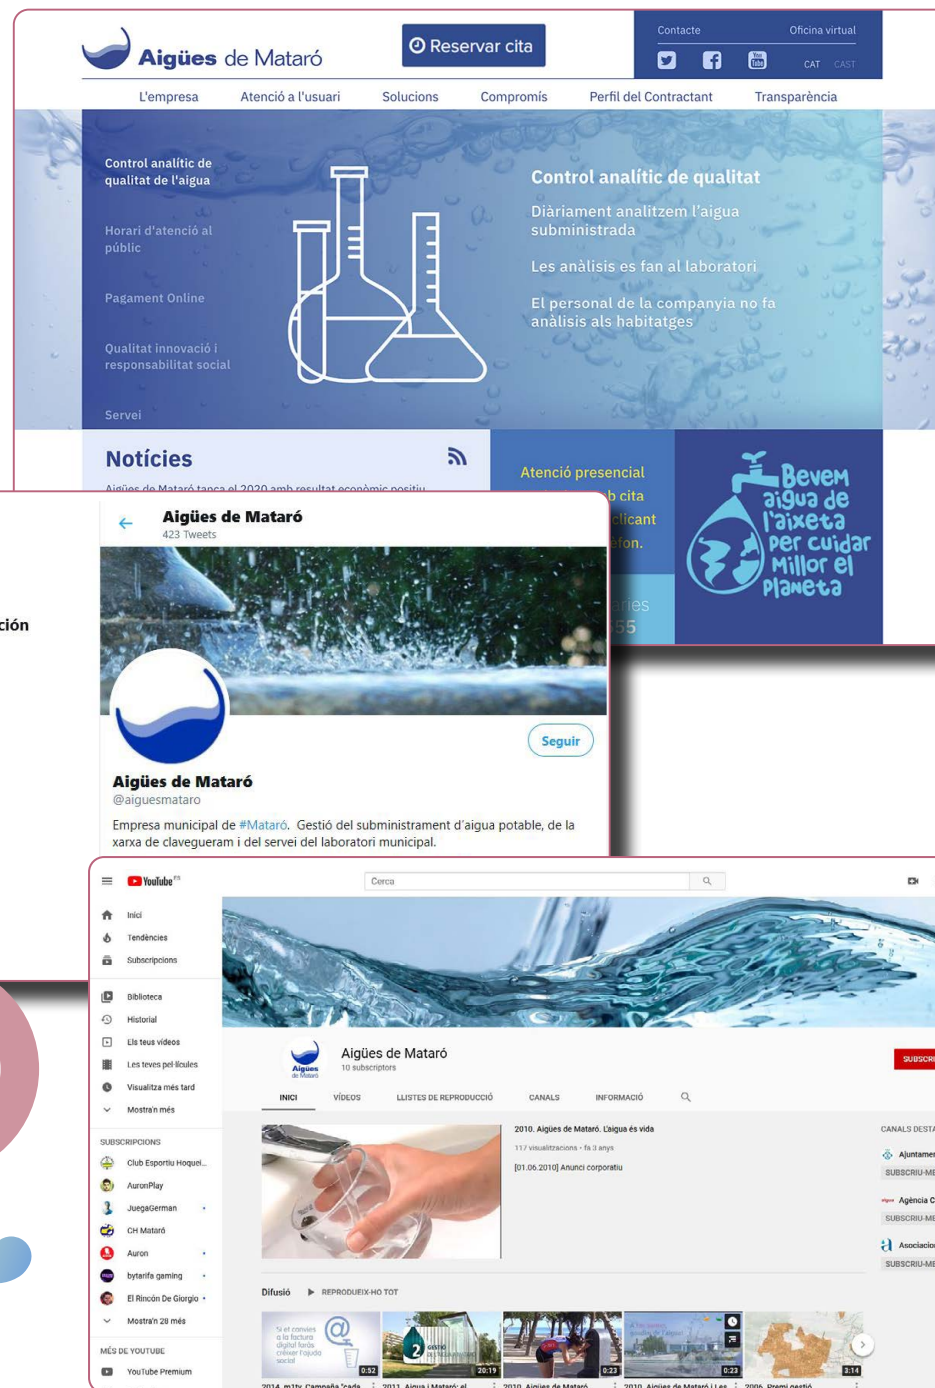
Aigües de Mataró

Reservar cita

Contacte Oficina virtual

CAT CAST

L'empresa Atenció a l'usuari Solucions Compromís Perfil del Contractant Transparència

Control analític de qualitat de l'aigua

Horari d'atenció al públic

Pagament Online

Qualitat innovació i responsabilitat social

Servei

Control analític de qualitat

Diàriament analitzem l'aigua subministrada

Les anàlisis es fan al laboratori

El personal de la companyia no fa anàlisis als habitatges

Notícies

Atenció presencial

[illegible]b cita
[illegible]licant
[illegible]fon.

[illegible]aries
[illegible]55

Bevem aigua de l'aixeta per cuidar millor el planeta

ción

Aigües de Mataró
423 Tweets

Seguir

Aigües de Mataró
@aiguesmataro

Empresa municipal de #Mataró. Gestió del subministrament d'aigua potable, de la xarxa de clavegueram i del servei del laboratori municipal.

YouTube

Cerca

Inici
Tendències
Subscripcions
Biblioteca
Historial
Els teus vídeos
Les teves pel·lícules
Visualitza més tard
Mostra'n més

SUBSCRIPCIONS
Club Esportiu Hoquei...
AuronPlay
JuegaGerman
CH Mataró
Auron
bytarifa gaming
El Rincón De Giorgio
Mostra'n 28 més

MÉS DE YOUTUBE
YouTube Premium

Aigües de Mataró
10 subscriptors

SUBSCRI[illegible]

INICI VÍDEOS LLISTES DE REPRODUCCIÓ CANALS INFORMACIÓ

2010. Aigües de Mataró. L'aigua és vida
117 visualitzacions · fa 3 anys
[01.06.2010] Anunci corporatiu

CANALS DESTA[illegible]
Ajuntamen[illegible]
SUBSCRIU-ME
Agència C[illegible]
SUBSCRIU-ME
Asociacio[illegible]
SUBSCRIU-ME

Difusió REPRODUEIX-HO TOT

0:52 20:19 0:23 0:23 3:14

2014. m1tv. Campanya "cada
2011. Aigua i Mataró: el
2010. Aigües de Mataró
2010. Aigües de Mataró | Les
2006. Premi gestió